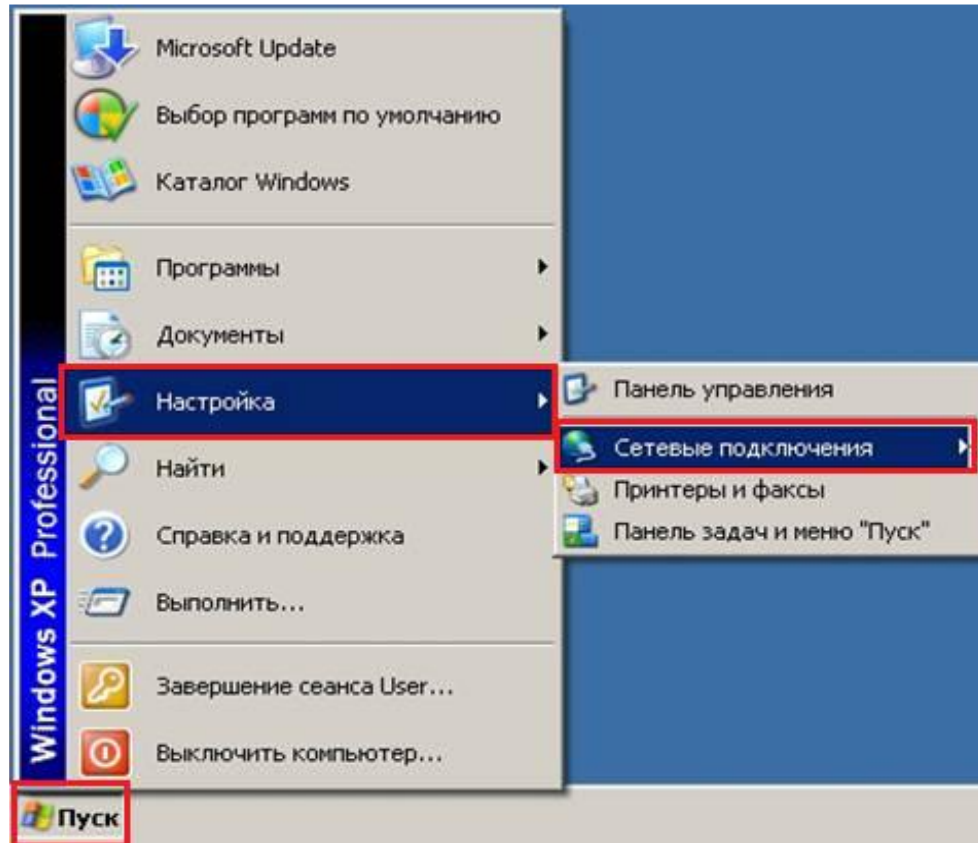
Windows XP Professional

Microsoft Update
Выбор программ по умолчанию
Каталог Windows

Программы
Документы
Настройка
Найти
Справка и поддержка
Выполнить...

Завершение сеанса User...
Выключить компьютер...

Панель управления
Сетевые подключения
Принтеры и факсы
Панель задач и меню "Пуск"

Пуск